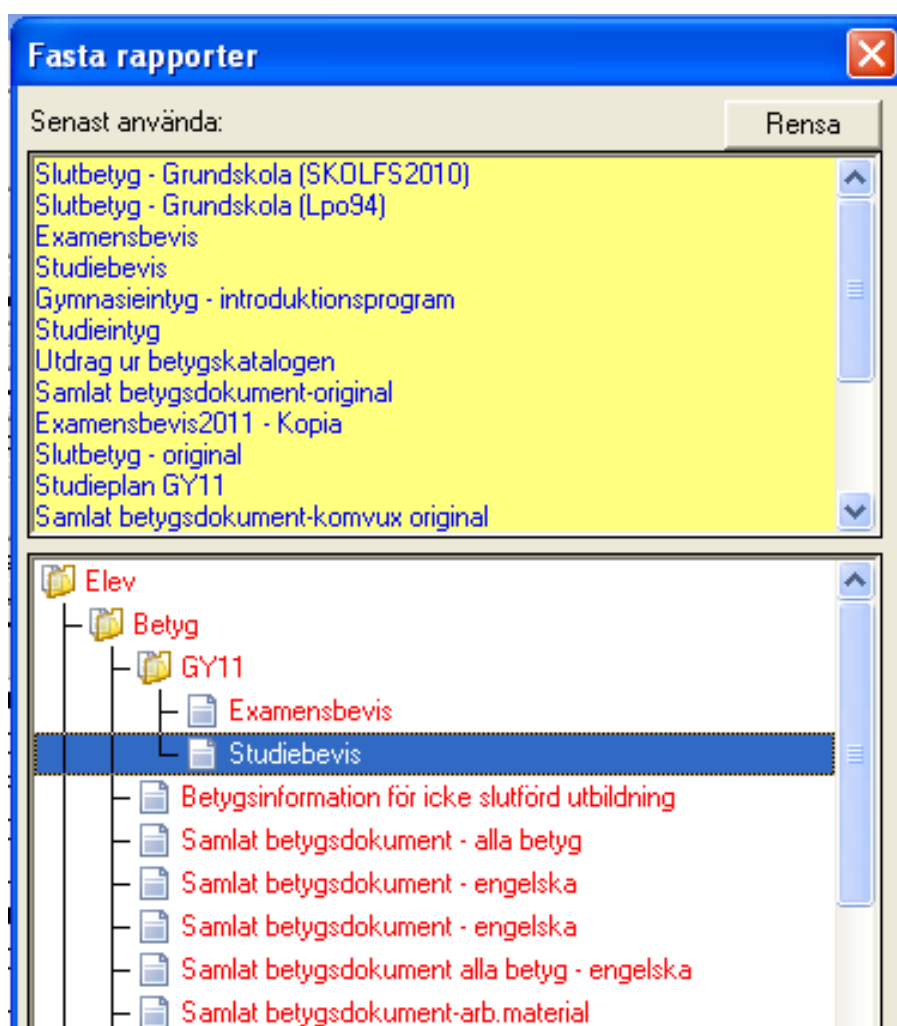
Fasta rapporter

Senast använda:

Rensa

Slutbetyg - Grundskola (SKOLFS2010)
Slutbetyg - Grundskola (Lpo94)
Examensbevis
Studiebevis
Gymnasieintyg - introduktionsprogram
Studieintyg
Utdrag ur betygskatalogen
Samlat betygsdokument-original
Examensbevis2011 - Kopia
Slutbetyg - original
Studieplan GY11
Samlat betygsdokument-komvux original

Elev
Betyg
GY11
Examensbevis
Studiebevis
Betygsinformation för icke slutförd utbildning
Samlat betygsdokument - alla betyg
Samlat betygsdokument - engelska
Samlat betygsdokument - engelska
Samlat betygsdokument alla betyg - engelska
Samlat betygsdokument-arb.material